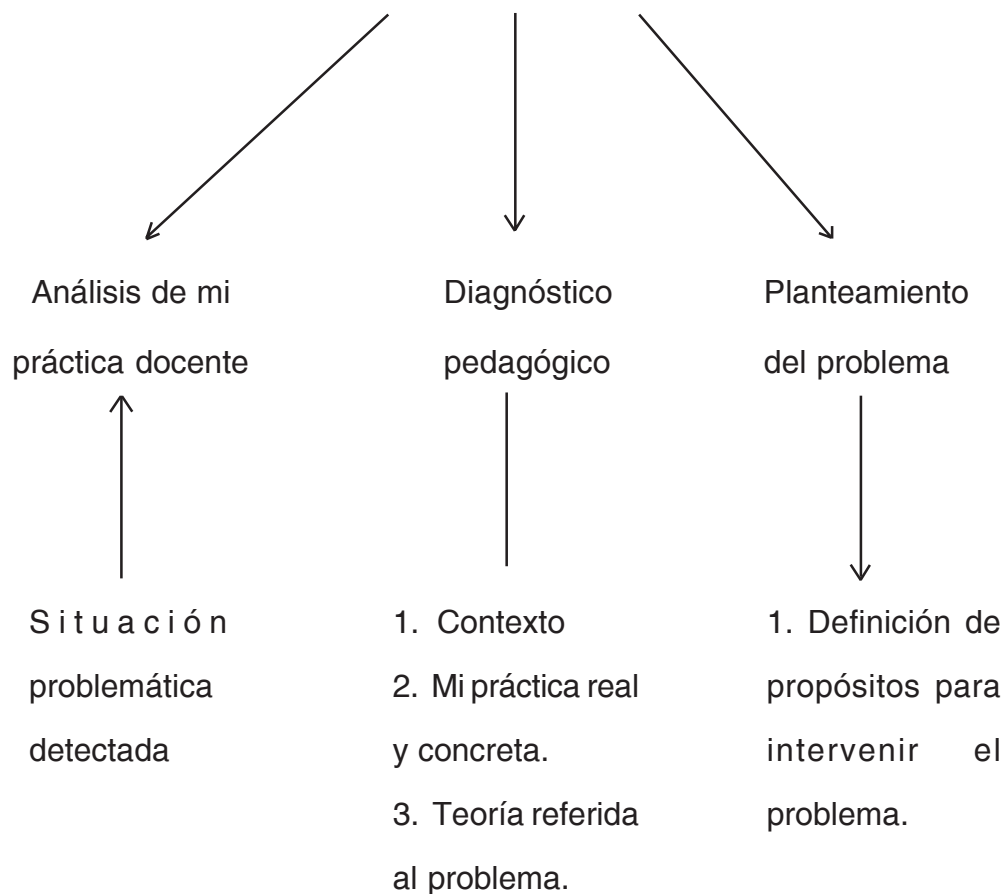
Análisis de mi práctica docente

Situación problemática detectada

Diagnóstico pedagógico

1. Contexto
2. Mi práctica real y concreta.
3. Teoría referida al problema.

Planteamiento del problema

1. Definición de propósitos para intervenir el problema.